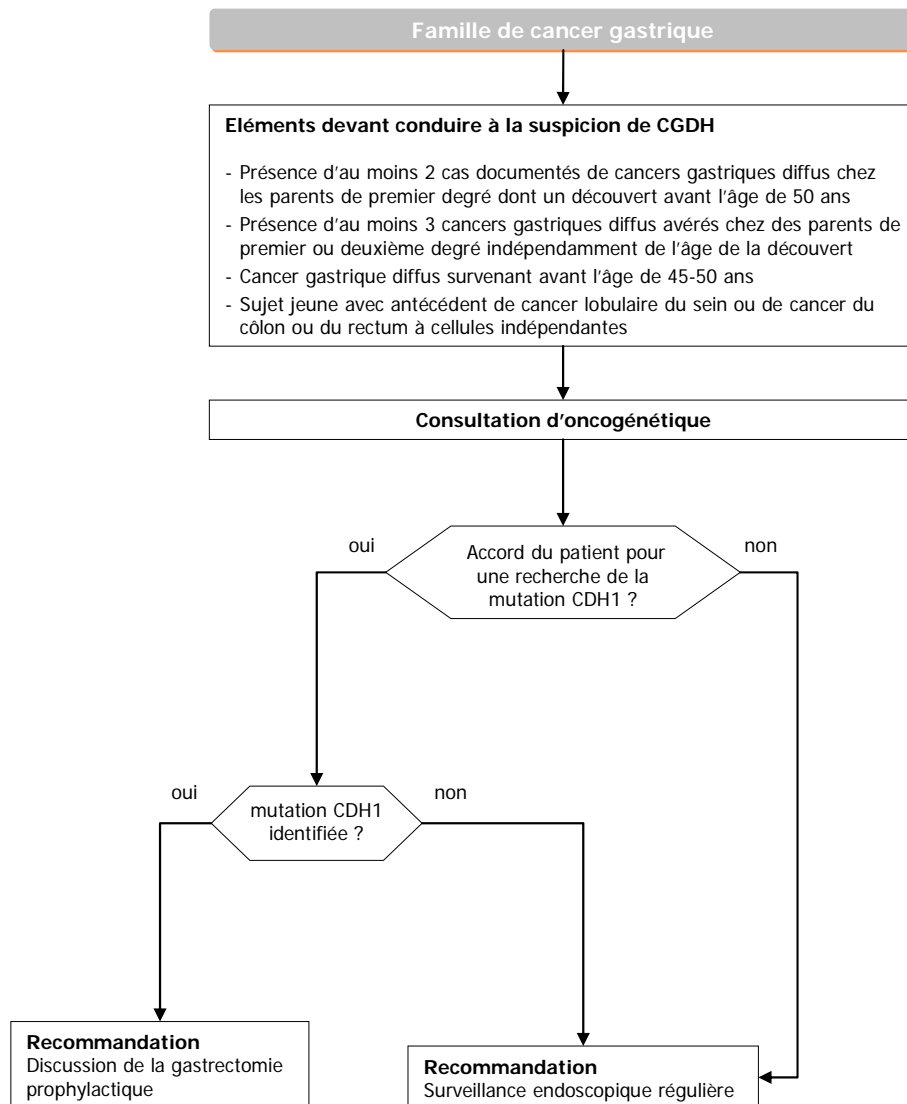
Famille de cancer gastrique

Eléments devant conduire à la suspicion de CGDH

- Présence d'au moins 2 cas documentés de cancers gastriques diffus chez les parents de premier degré dont un découvert avant l'âge de 50 ans
- Présence d'au moins 3 cancers gastriques diffus avérés chez des parents de premier ou deuxième degré indépendamment de l'âge de la découvert
- Cancer gastrique diffus survenant avant l'âge de 45-50 ans
- Sujet jeune avec antécédent de cancer lobulaire du sein ou de cancer du côlon ou du rectum à cellules indépendantes

Consultation d'oncogénétique

oui

Accord du patient pour une recherche de la mutation CDH1 ?

non

oui

mutation CDH1 identifiée ?

non

Recommandation
Discussion de la gastrectomie prophylactique

Recommandation
Surveillance endoscopique régulière